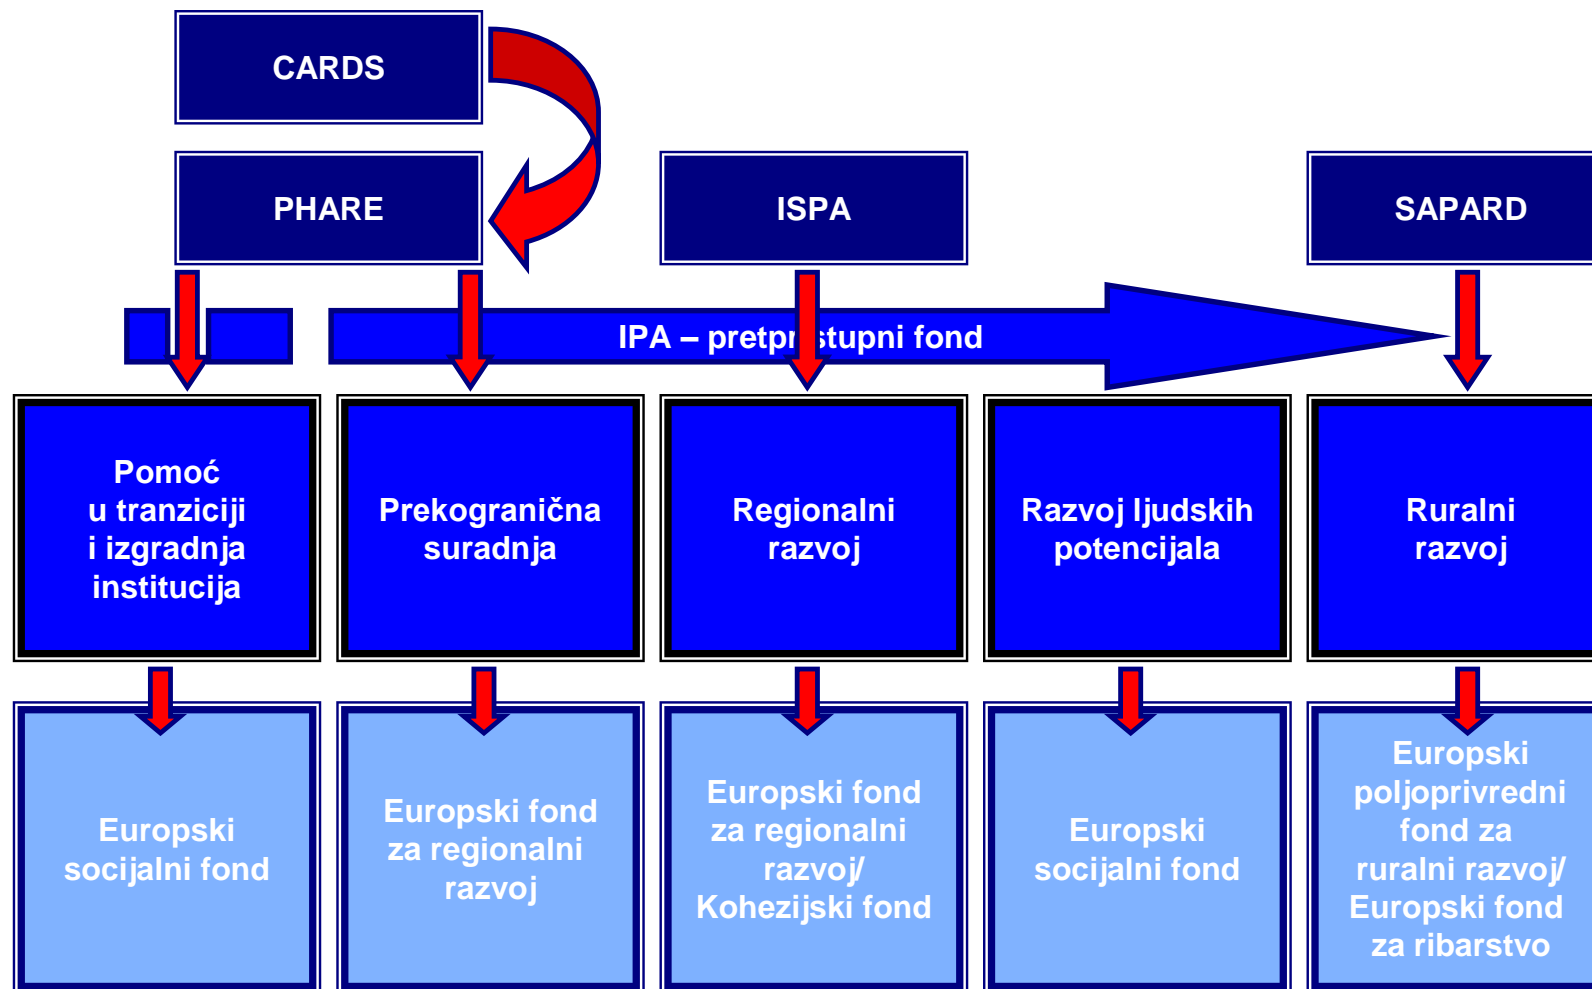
CARDS

PHARE

ISPA

SAPARD

IPA – pretpr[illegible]stupni fond

Pomoć u tranziciji i izgradnja institucija

Prekogranična suradnja

Regionalni razvoj

Razvoj ljudskih potencijala

Ruralni razvoj

Europski socijalni fond

Europski fond za regionalni razvoj

Europski fond za regionalni razvoj/ Kohezijski fond

Europski socijalni fond

Europski poljoprivredni fond za ruralni razvoj/ Europski fond za ribarstvo